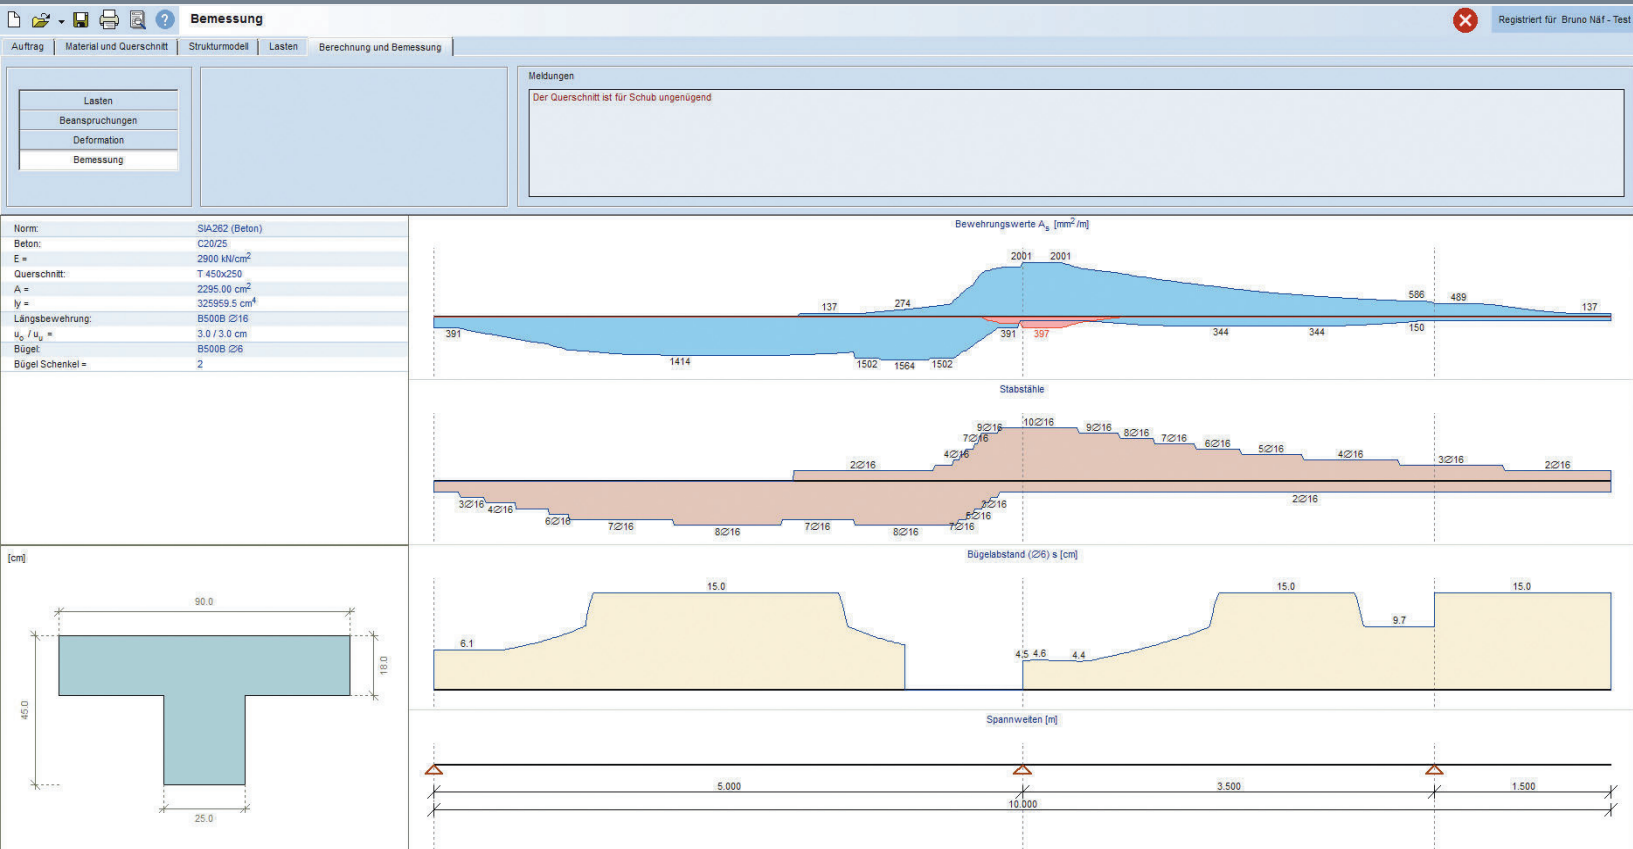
Bemessung

Registriert für Bruno Näf - Test

Auftrag | Material und Querschnitt | Strukturmodell | Lasten | Berechnung und Bemessung

Lasten
Beanspruchungen
Deformation
Bemessung

Meldungen
Der Querschnitt ist für Schub ungenügend

| | |
|---|---|
| Norm: | SIA262 (Beton) |
| Beton: | C20/25 |
| E = | 2900 kN/cm$^2$ |
| Querschnitt: | T 450x250 |
| A = | 2295.00 cm$^2$ |
| Iy = | 325959.5 cm$^4$ |
| Längsbewehrung: | B500B ∅16 |
| $u_o$ / $u_u$ = | 3.0 / 3.0 cm |
| Bügel: | B500B ∅6 |
| Bügel Schenkel = | 2 |

[cm]
90.0
18.0
45.0
25.0

Bewehrungswerte $A_s$ [mm$^2$/m]
2001 2001
137 274 586 489 137
391 391 397 344 344 150
1414 1502 1564 1502

Stabstähle
10∅16 9∅16 9∅16 8∅16 7∅16 7∅16 6∅16 5∅16 4∅16 4∅16 3∅16 2∅16 2∅16
3∅16 4∅16 6∅16 7∅16 8∅16 7∅16 8∅16 7∅16 6∅16 5∅16 7∅16 2∅16

Bügelabstand (∅6) s [cm]
15.0 15.0 15.0
6.1 4.5 4.6 4.4 9.7

Spannweiten [m]
5.000 3.500 1.500
10.000